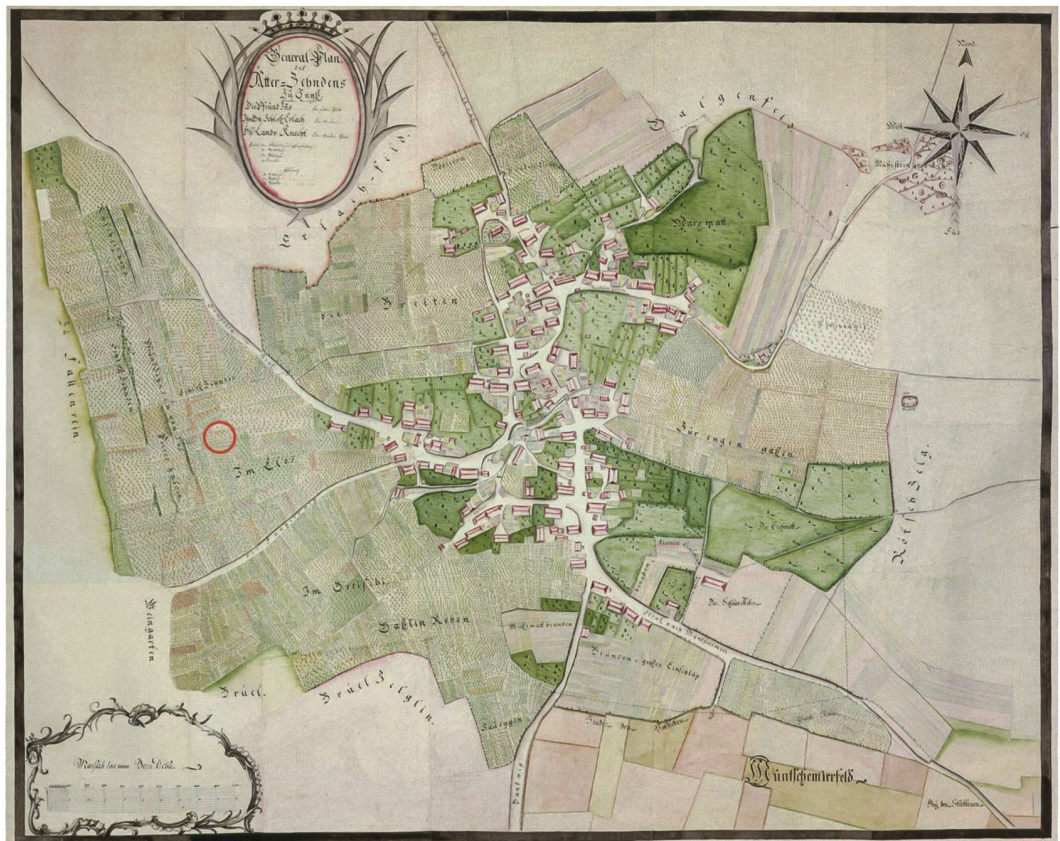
General-Plan
des
Ätter-Zehndens
zu Tuggl.
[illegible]
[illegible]
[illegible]

Nord
West
Ost
Süd

Erlach-Feld
Halgenfeld
Marymat
Münsterwagen
die Breiten
Zu Fallerein
Im Eles
Zü engen gassen
Rötschfeld
Die Einmatt
Im Breitfeld
Daßlin Reben
Weingarten
Brüel
Brüel Zelglin
Brunnen
Münschemerfeld
Maßstab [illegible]
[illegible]